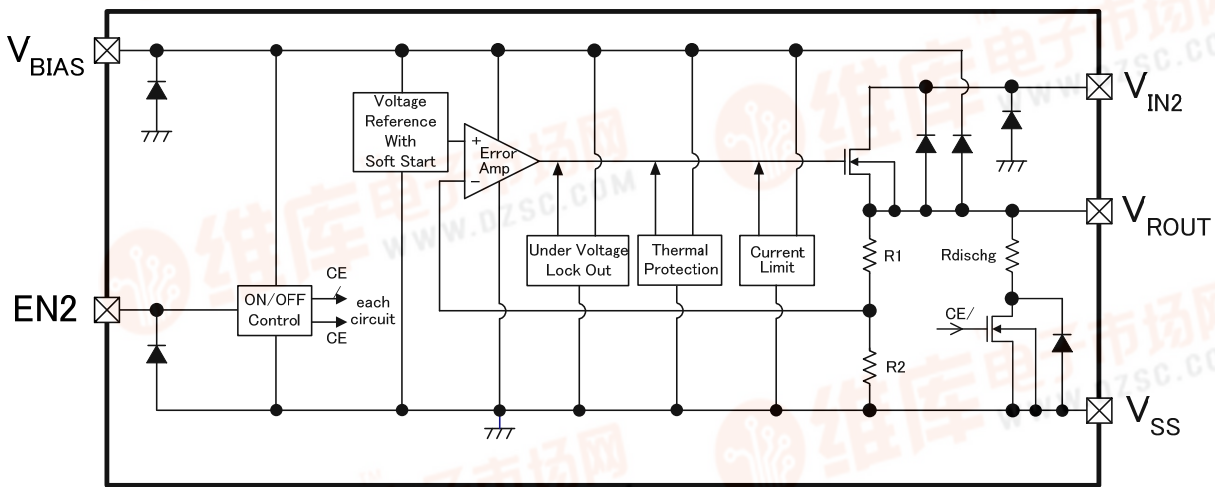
$V_{BIAS}$

Voltage Reference With Soft Start

Error Amp

+

−

$V_{IN2}$

$V_{ROUT}$

Under Voltage Lock Out

Thermal Protection

Current Limit

R1

Rdischg

EN2

ON/OFF Control

CE

each circuit

CE

CE/

R2

$V_{SS}$

维库电子市场网

www.dzsc.com